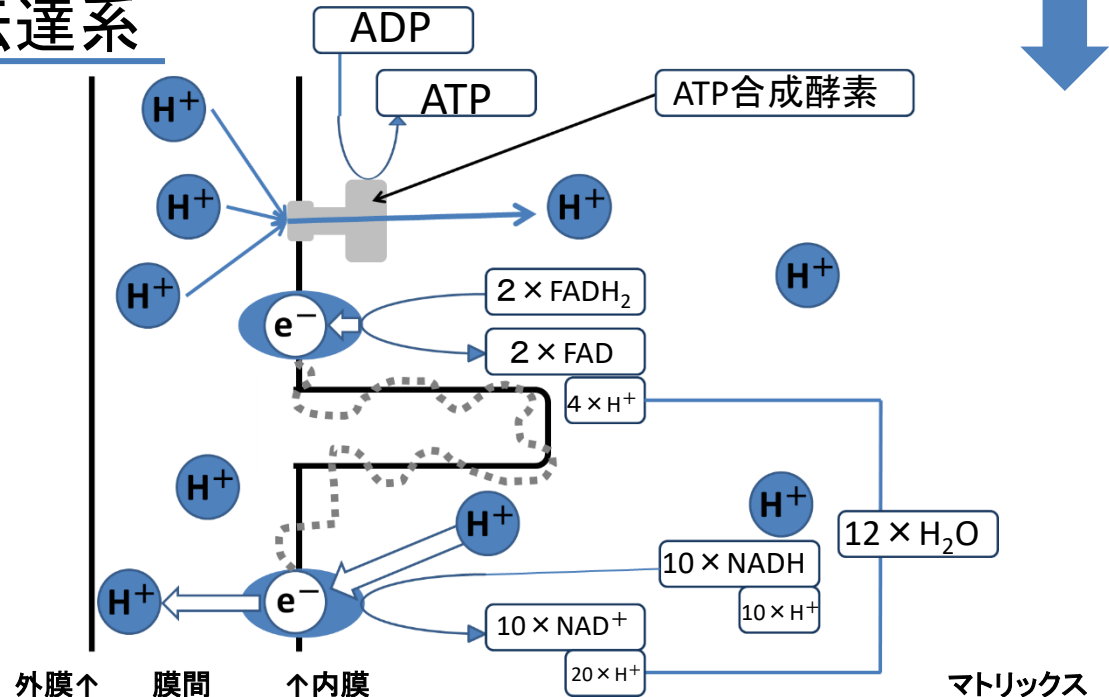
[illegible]達系

ADP

ATP

ATP合成酵素

$H^+$

$H^+$

$H^+$

$H^+$

$H^+$

$e^-$

2 × $FADH_2$

2 × FAD

4 × $H^+$

$H^+$

$H^+$

$H^+$

12 × $H_2O$

10 × NADH

$H^+$

$e^-$

10 × $H^+$

10 × $NAD^+$

20 × $H^+$

外膜↑　膜間　↑内膜　マトリックス